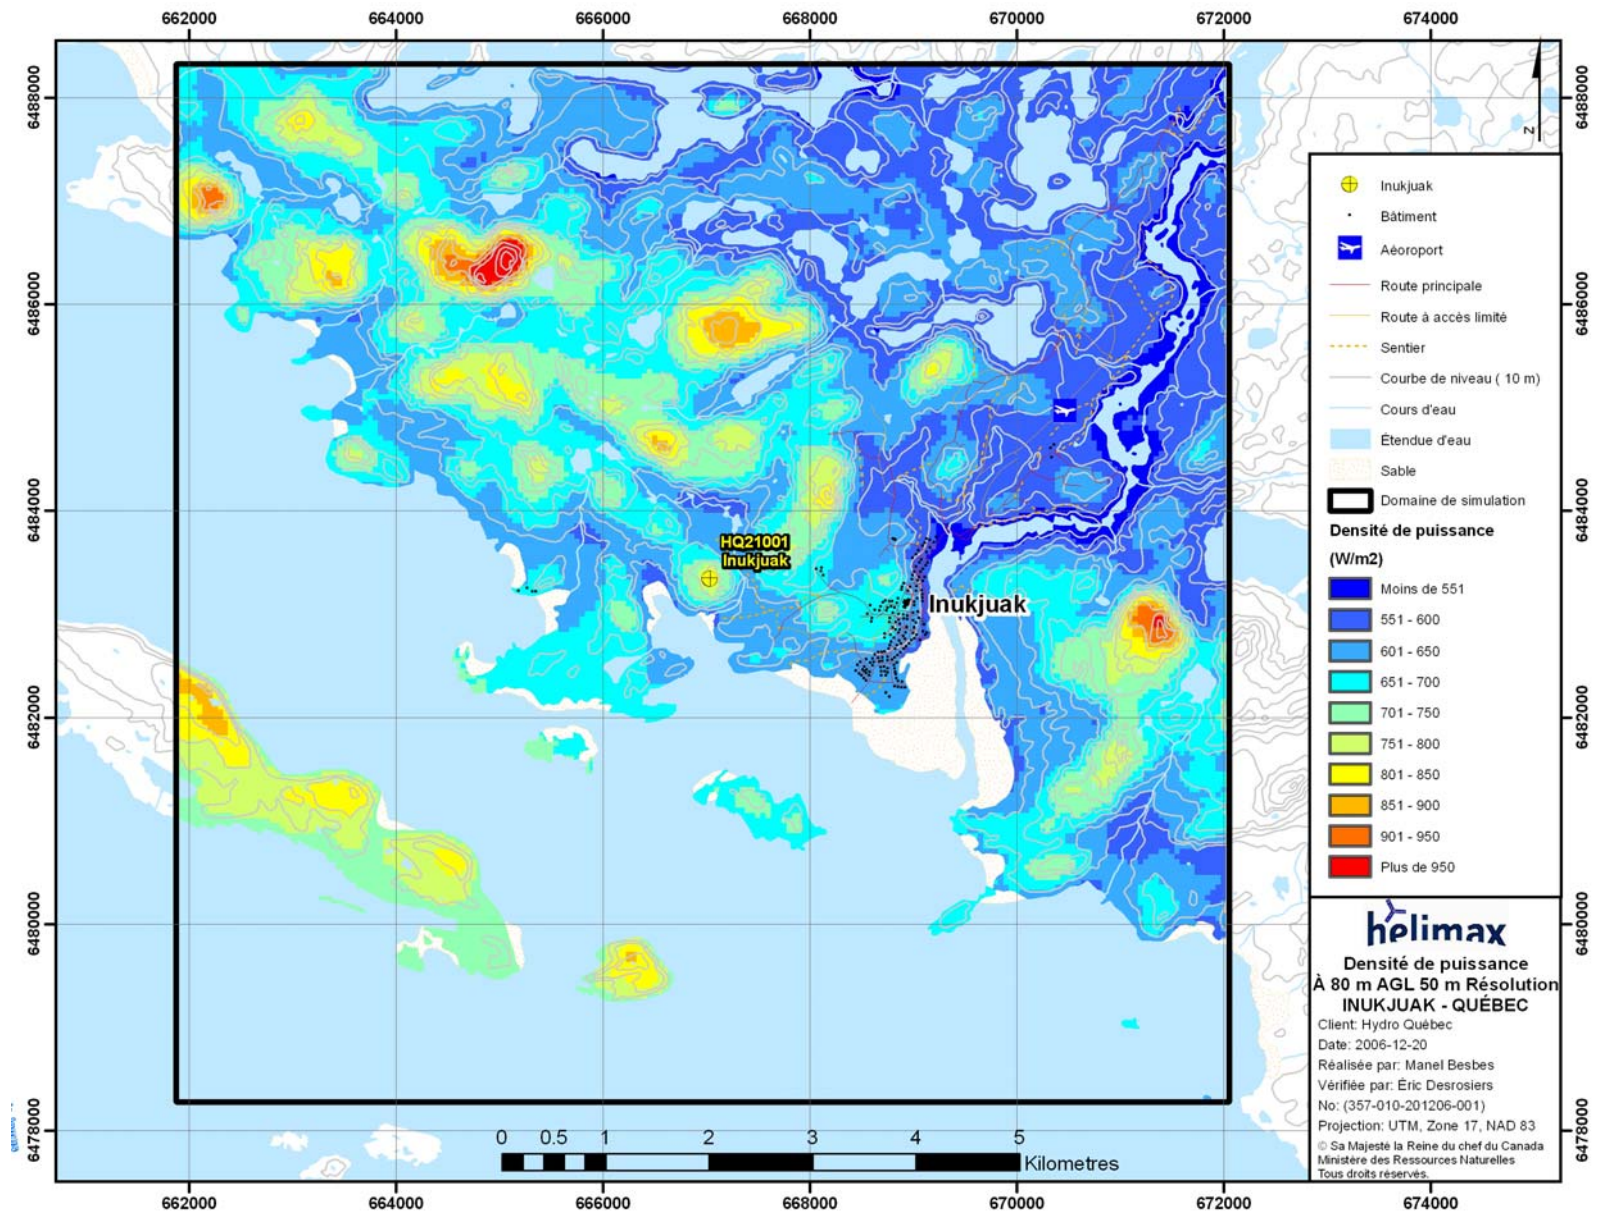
662000 664000 666000 668000 670000 672000 674000

6488000
6486000
6484000
6482000
6480000
6478000

N

Inukjuak
Bâtiment
Aéroport
Route principale
Route à accès limité
Sentier
Courbe de niveau ( 10 m)
Cours d'eau
Étendue d'eau
Sable
Domaine de simulation

Densité de puissance (W/m2)
Moins de 551
551 - 600
601 - 650
651 - 700
701 - 750
751 - 800
801 - 850
851 - 900
901 - 950
Plus de 950

HQ21001 Inukjuak

Inukjuak

helimax
Densité de puissance
À 80 m AGL 50 m Résolution
INUKJUAK - QUÉBEC
Client: Hydro Québec
Date: 2006-12-20
Réalisée par: Manel Besbes
Vérifiée par: Éric Desrosiers
No: (357-010-201206-001)
Projection: UTM, Zone 17, NAD 83
© Sa Majesté la Reine du chef du Canada
Ministère des Ressources Naturelles
Tous droits réservés.

0 0.5 1 2 3 4 5 Kilometres

662000 664000 666000 668000 670000 672000 674000